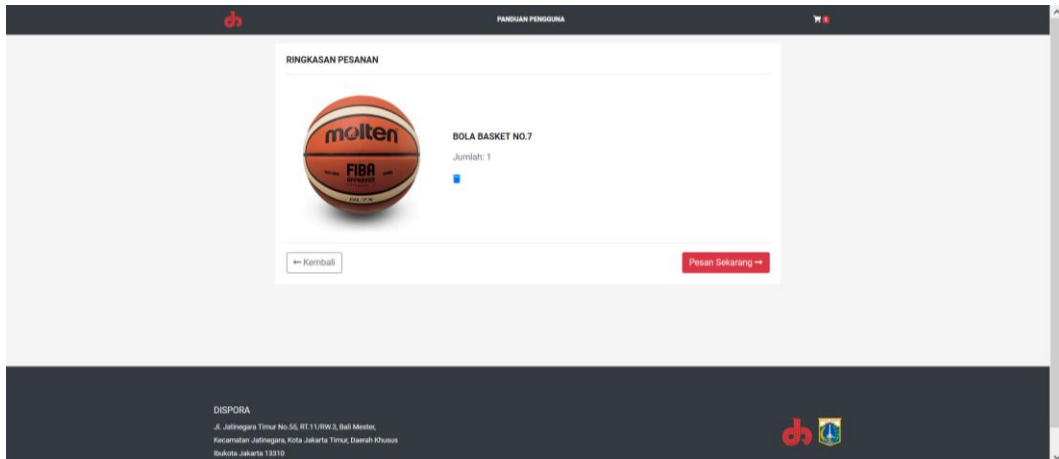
PANDUAN PENGGUNA

RINGKASAN PESANAN

molten
FIBA

BOLA BASKET NO.7

Jumlah: 1

← Kembali

Pesan Sekarang →

DISPORA

Jl. Jatinegara Timur No.55, RT.11/RW.3, Bali Mester, Kecamatan Jatinegara, Kota Jakarta Timur, Daerah Khusus Ibukota Jakarta 13310